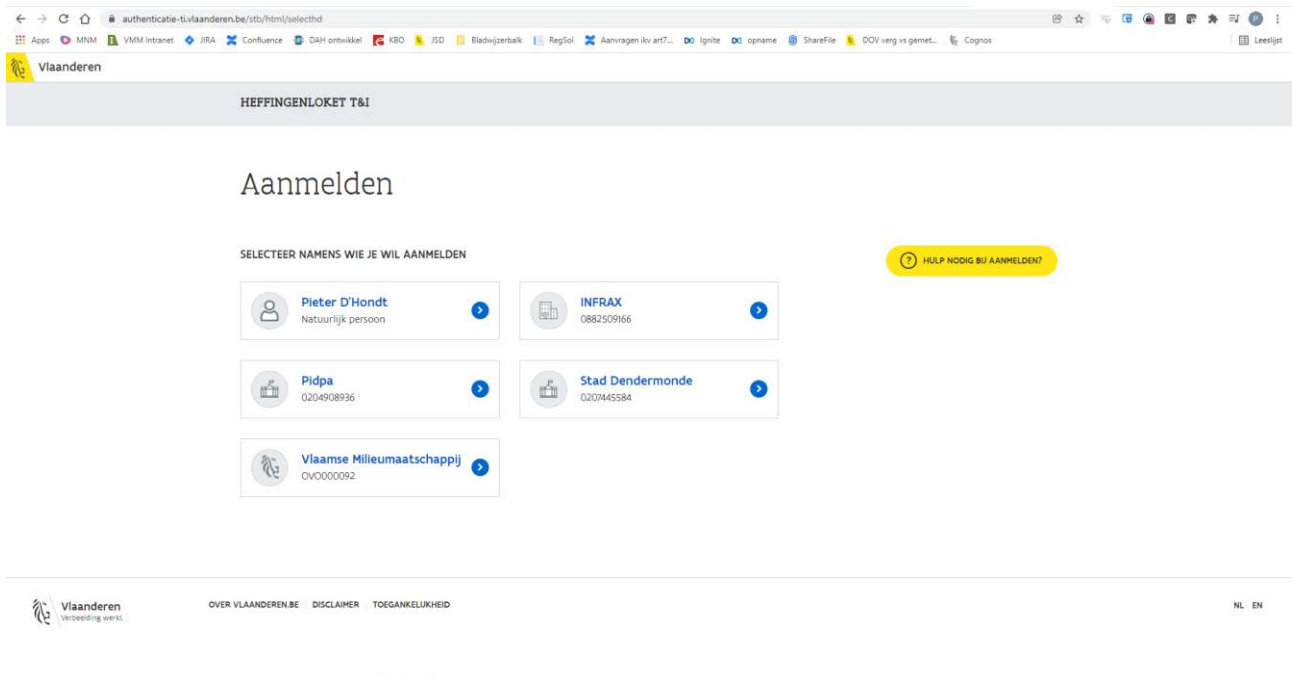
authenticatie-ti.vlaanderen.be/stb/html/selecthd

Apps MNM VMM Intranet JIRA Confluence DAH ontwikkel KBO JSD Bladwijzerbalk RegSol Aanvragen ikv art7... Ignite opname ShareFile DOV verg vs gemet... Cognos Leeslijst

Vlaanderen

HEFFINGENLOKET T&I

Aanmelden

SELECTEER NAMENS WIE JE WIL AANMELDEN

HULP NODIG BIJ AANMELDEN?

Pieter D'Hondt
Natuurlijk persoon

INFRAX
0882509166

Pidpa
0204908936

Stad Dendermonde
0207445584

Vlaamse Milieumaatschappij
OVO000092

Vlaanderen
Verbeelding werkt

OVER VLAANDEREN.BE DISCLAIMER TOEGANKELIJKHEID

NL EN